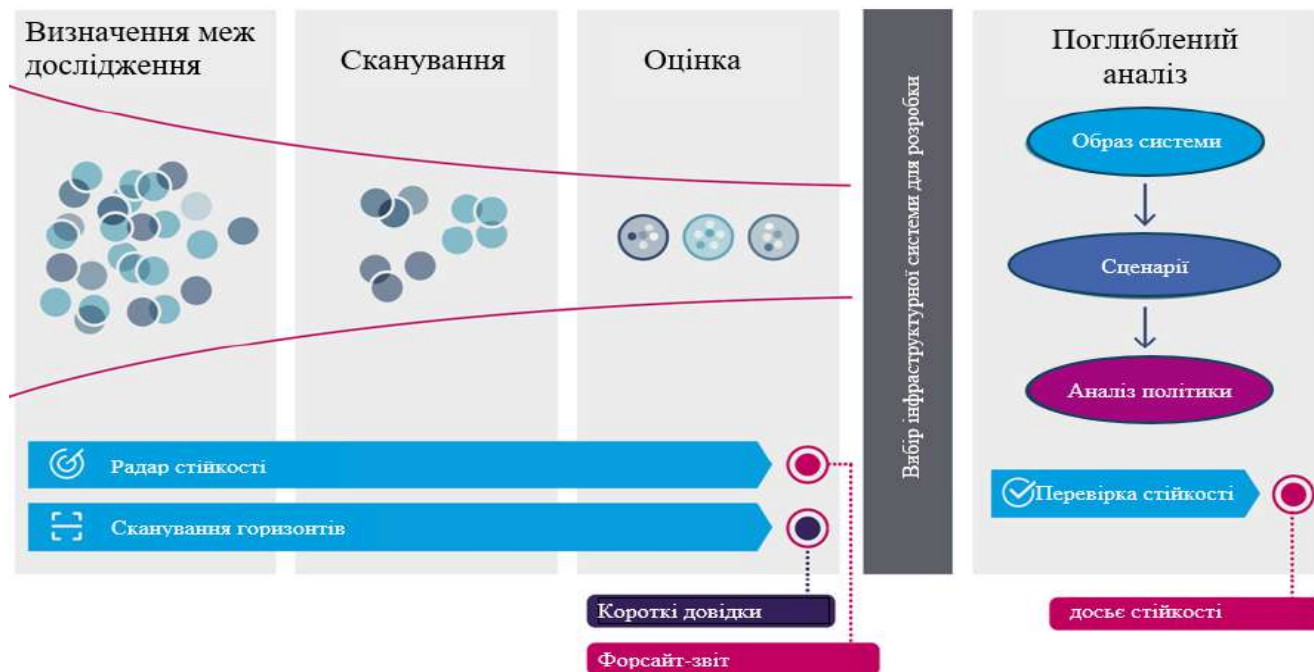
Визначення меж дослідження

Сканування

Оцінка

Вибір інфраструктурної системи для розробки

Поглиблений аналіз

Образ системи

Сценарії

Аналіз політики

Радар стійкості

Сканування горизонтів

Перевірка стійкості

Короткі довідки

Форсайт-звіт

досьє стійкості